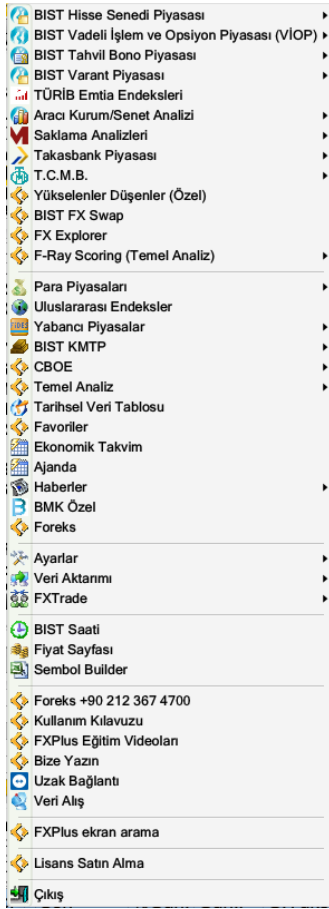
BIST Hisse Senedi Piyasası
BIST Vadeli İşlem ve Opsiyon Piyasası (VİOP)
BIST Tahvil Bono Piyasası
BIST Varant Piyasası
TÜRİB Emtia Endeksleri
Aracı Kurum/Senet Analizi
Saklama Analizleri
Takasbank Piyasası
T.C.M.B.
Yükselenler Düşenler (Özel)
BIST FX Swap
FX Explorer
F-Ray Scoring (Temel Analiz)

Para Piyasaları
Uluslararası Endeksler
Yabancı Piyasalar
BIST KMTP
CBOE
Temel Analiz
Tarihsel Veri Tablosu
Favoriler
Ekonomik Takvim
Ajanda
Haberler
BMK Özel
Foreks

Ayarlar
Veri Aktarımı
FXTrade

BIST Saati
Fiyat Sayfası
Sembol Builder

Foreks +90 212 367 4700
Kullanım Kılavuzu
FXPlus Eğitim Videoları
Bize Yazın
Uzak Bağlantı
Veri Alış

FXPlus ekran arama

Lisans Satın Alma

Çıkış